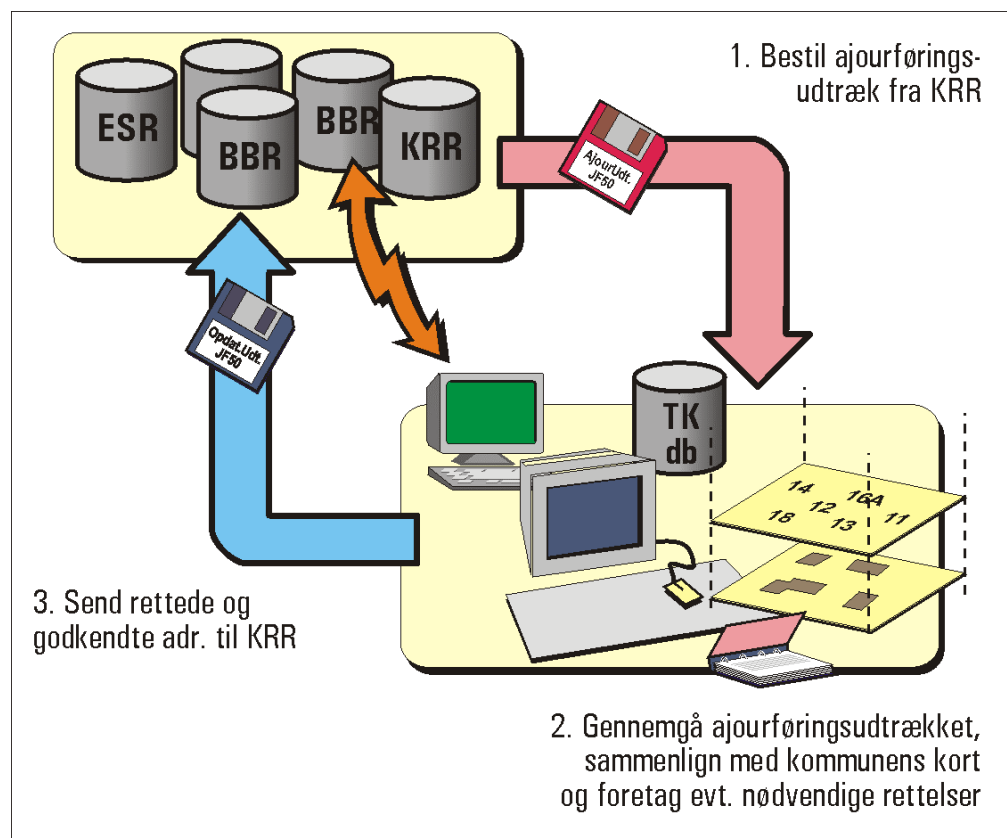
ESR

BBR

BBR

KRR

1. Bestil ajourførings-udtræk fra KRR

AjourUdt. JF50

Opdat.Udt. JF50

TK db

14

12

16A

11

18

13

3. Send rettede og godkendte adr. til KRR

2. Gennemgå ajourføringsudtrækket, sammenlign med kommunens kort og foretag evt. nødvendige rettelser